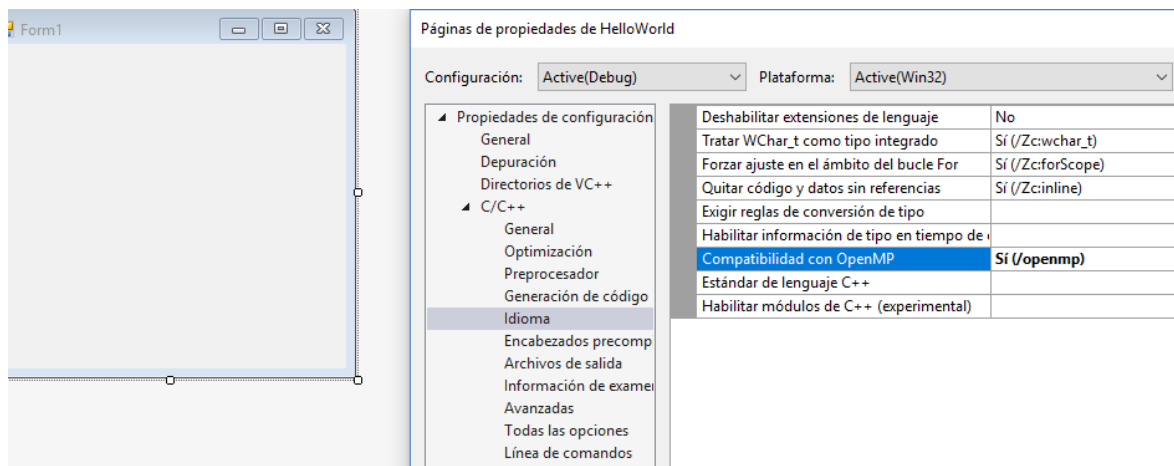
Form1

Páginas de propiedades de HelloWorld

Configuración: Active(Debug)
Plataforma: Active(Win32)

◢ Propiedades de configuración
General
Depuración
Directorios de VC++
◢ C/C++
General
Optimización
Preprocesador
Generación de código
Idioma
Encabezados precomp
Archivos de salida
Información de examer
Avanzadas
Todas las opciones
Línea de comandos

| | |
|---|---|
| Deshabilitar extensiones de lenguaje | No |
| Tratar WChar_t como tipo integrado | Sí (/Zc:wchar_t) |
| Forzar ajuste en el ámbito del bucle For | Sí (/Zc:forScope) |
| Quitar código y datos sin referencias | Sí (/Zc:inline) |
| Exigir reglas de conversión de tipo | |
| Habilitar información de tipo en tiempo de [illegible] | |
| Compatibilidad con OpenMP | Sí (/openmp) |
| Estándar de lenguaje C++ | |
| Habilitar módulos de C++ (experimental) | |